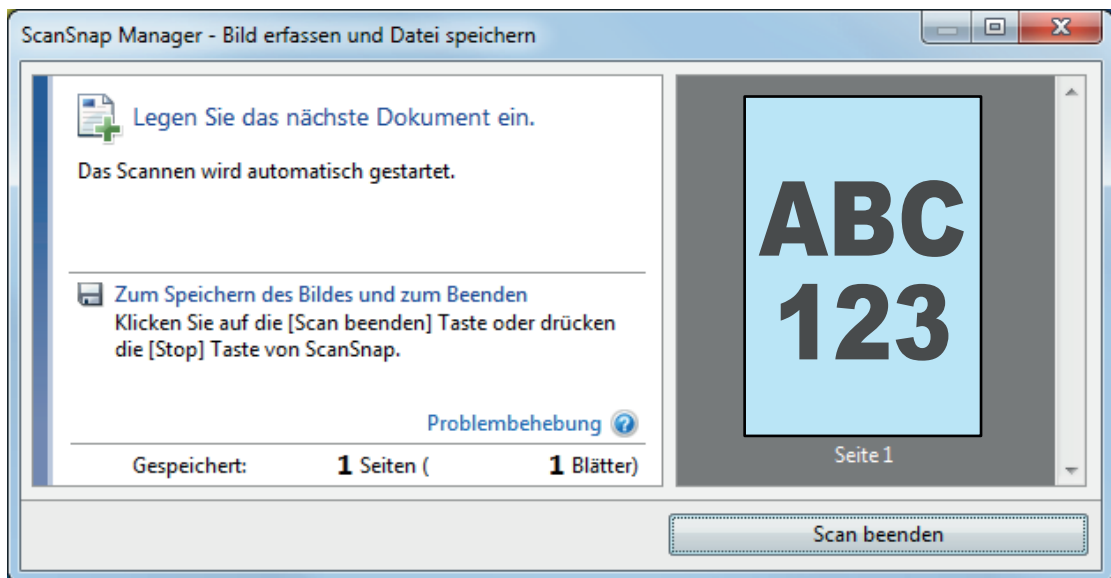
ScanSnap Manager - Bild erfassen und Datei speichern

Legen Sie das nächste Dokument ein.

Das Scannen wird automatisch gestartet.

Zum Speichern des Bildes und zum Beenden
Klicken Sie auf die [Scan beenden] Taste oder drücken die [Stop] Taste von ScanSnap.

Problembehebung

Gespeichert: **1** Seiten ( **1** Blätter)

ABC
123

Seite 1

Scan beenden